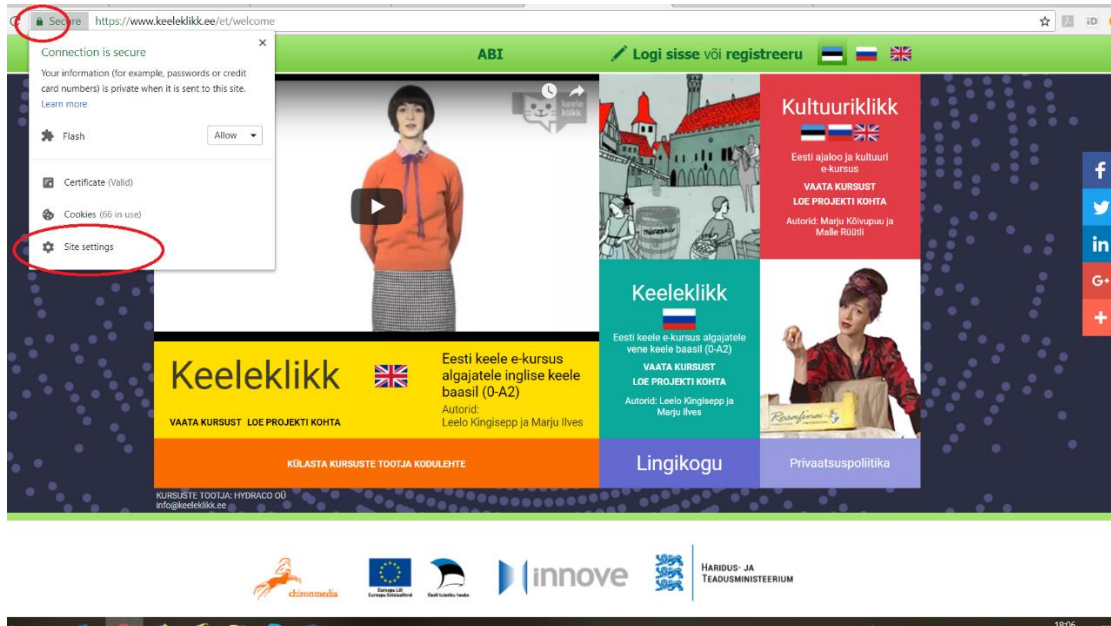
Secure https://www.keeleklikk.ee/et/welcome

Connection is secure

Your information (for example, passwords or credit card numbers) is private when it is sent to this site. Learn more

Flash Allow

Certificate (Valid)

Cookies (66 in use)

Site settings

ABI

Logi sisse või registreeru

keele klikk

Kultuuriklikk

Eesti ajaloo ja kultuuri e-kursus

VAATA KURSUST

LOE PROJEKTI KOHTA

Autorid: Marju Kõivupuu ja Malle Rüütli

Keeleklikk

Eesti keele e-kursus algajatele vene keele baasil (0-A2)

VAATA KURSUST

LOE PROJEKTI KOHTA

Autorid: Leelo Kingisepp ja Marju Ilves

Keeleklikk

Eesti keele e-kursus algajatele inglise keele baasil (0-A2)

Autorid: Leelo Kingisepp ja Marju Ilves

VAATA KURSUST LOE PROJEKTI KOHTA

KÜLASTA KURSUSTE TOOTJA KODULEHTE

Lingikogu

Privaatsuspoliitika

KURSUSTE TOOTJA: HYDRACO OÜ
info@keeleklikk.ee

chironmedia

Euroopa Liit Euroopa Sotsiaalfond

Eesti tuleviku heaks

innove

HARIDUS- JA TEADUSMINISTEERIUM

18:06